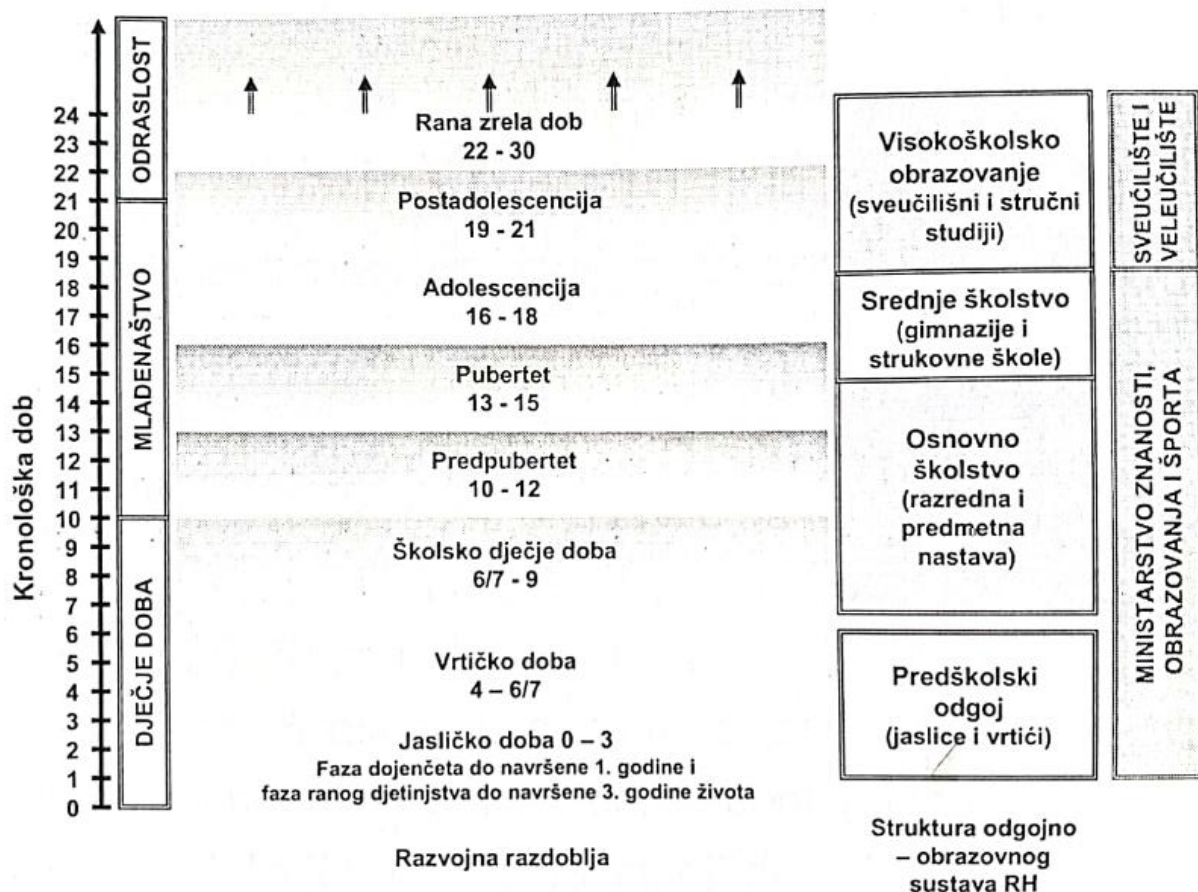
Kronološka dob

24
23
22
21
20
19
18
17
16
15
14
13
12
11
10
9
8
7
6
5
4
3
2
1
0

ODRASLOST
MLADENAŠTVO
DJEČJE DOBA

Rana zrela dob
22 - 30

Postadolescencija
19 - 21

Adolescencija
16 - 18

Pubertet
13 - 15

Predpubertet
10 - 12

Školsko dječje doba
6/7 - 9

Vrtičko doba
4 – 6/7

Jasličko doba 0 – 3
Faza dojenčeta do navršene 1. godine i faza ranog djetinjstva do navršene 3. godine života

Razvojna razdoblja

Visokoškolsko obrazovanje (sveučilišni i stručni studiji)

Srednje školstvo (gimnazije i strukovne škole)

Osnovno školstvo (razredna i predmetna nastava)

Predškolski odgoj (jaslice i vrtići)

Struktura odgojno – obrazovnog sustava RH

SVEUČILIŠTE I VELEUČILIŠTE

MINISTARSTVO ZNANOSTI, OBRAZOVANJA I ŠPORTA